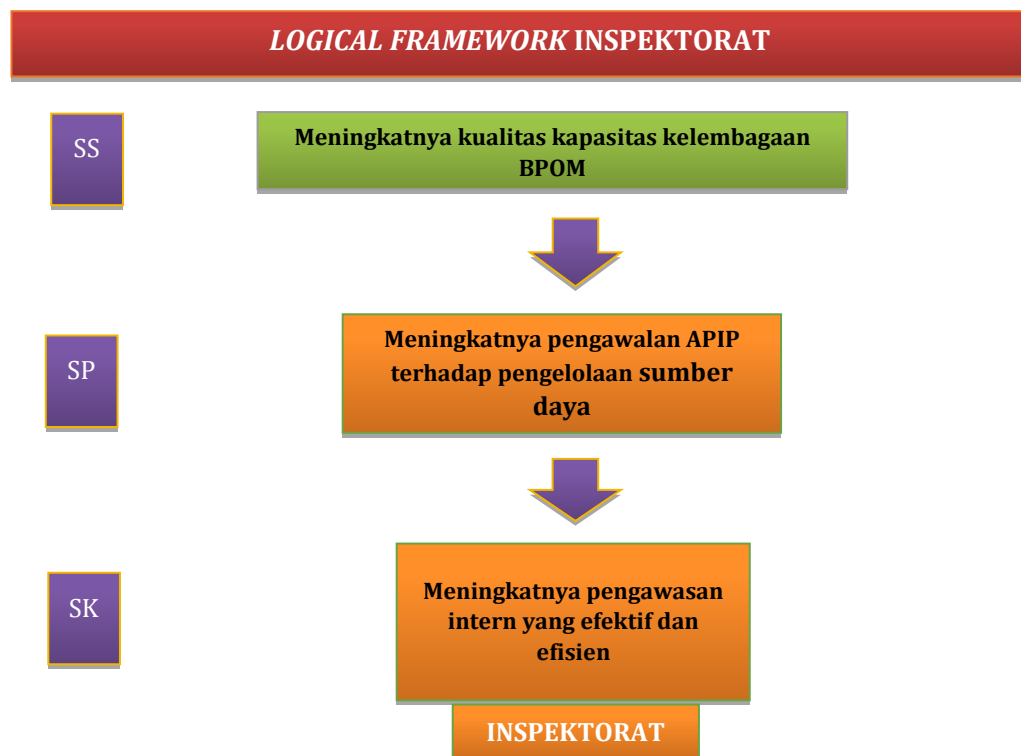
LOGICAL FRAMEWORK INSPEKTORAT

SS

Meningkatnya kualitas kapasitas kelembagaan BPOM

SP

Meningkatnya pengawalan APIP terhadap pengelolaan sumber daya

SK

Meningkatnya pengawasan intern yang efektif dan efisien

INSPEKTORAT